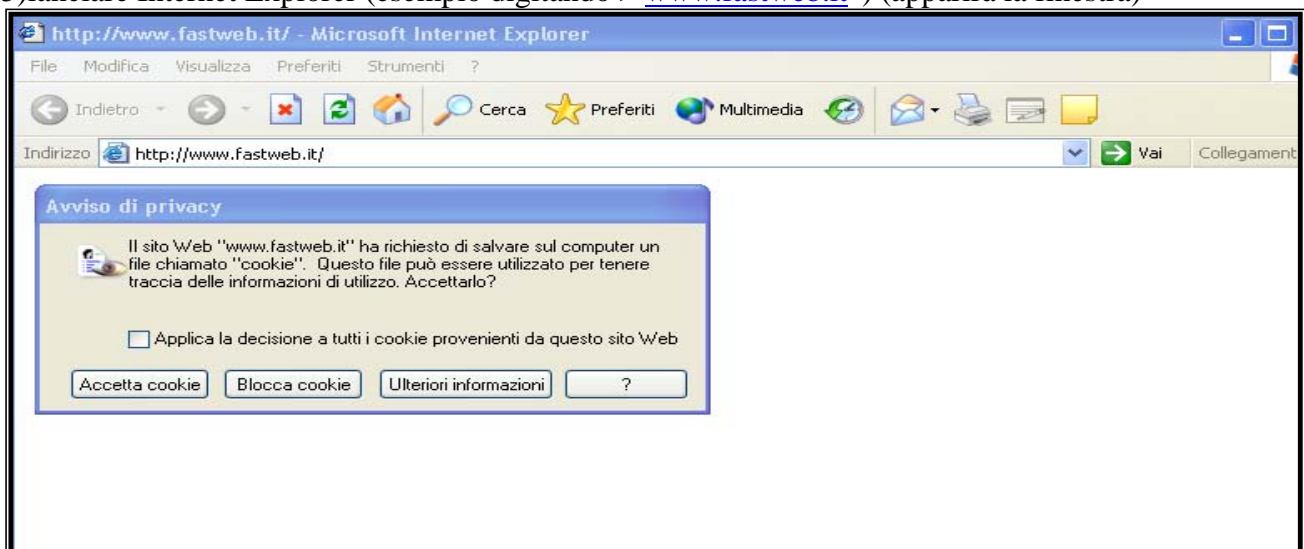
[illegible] lanciare Internet Explorer (esempio digitando : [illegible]) (apparirà la finestra)

http://www.fastweb.it/ - Microsoft Internet Explorer

File Modifica Visualizza Preferiti Strumenti ?

Indietro Cerca Preferiti Multimedia

Indirizzo http://www.fastweb.it/ Vai Collegament

Avviso di privacy

Il sito Web "www.fastweb.it" ha richiesto di salvare sul computer un file chiamato "cookie". Questo file può essere utilizzato per tenere traccia delle informazioni di utilizzo. Accettarlo?

Applica la decisione a tutti i cookie provenienti da questo sito Web

Accetta cookie | Blocca cookie | Ulteriori informazioni | ?